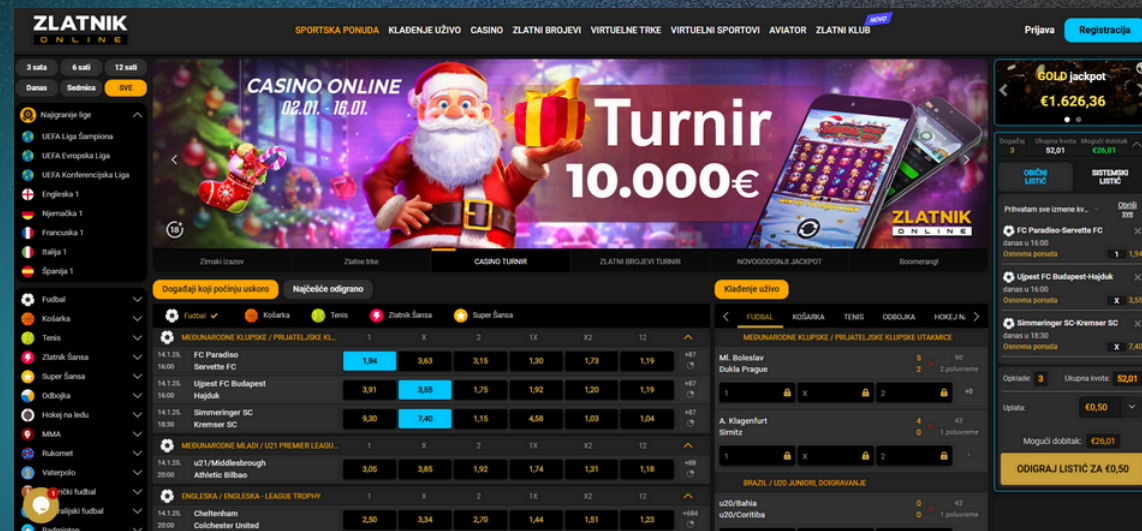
ZLATNIK ONLINE

SPORTSKA PONUDA KLAĐENJE UŽIVO CASINO ZLATNI BROJEVI VIRTUELNE TRKE VIRTUELNI SPORTOVI AVIATOR ZLATNI KLUB NOVO Prijava Registracija

3 sata 6 sati 12 sati
Danas Sedmica SVE

Najigranije lige
UEFA Liga Šampiona
UEFA Evropska Liga
UEFA Konferencijska Liga
Engleska 1
Njemačka 1
Francuska 1
Italija 1
Španija 1

Fudbal
Košarka
Tenis
Zlatnik Šansa
Super Šansa
Odbojka
Hokej na ledu
MMA
Rukomet
Vaterpolo
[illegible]ički fudbal
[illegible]raljski fudbal
Badminton

CASINO ONLINE 02.01. - 16.01.
Turnir 10.000€
ZLATNIK ONLINE
18

Zimski izazov | Zlatne trke | CASINO TURNIR | ZLATNI BROJEVI TURNIR | NOVOGODISNJI JACKPOT | Boomerang!

Događaji koji počinju uskoro | Najčešće odigrano

Fudbal Košarka Tenis Zlatnik Šansa Super Šansa

MEĐUNARODNE KLUPSKE / PRIJATELJSKE KL... 1 X 2 1X X2 12

| | | 1 | X | 2 | 1X | X2 | 12 | |
|---|---|---|---|---|---|---|---|---|
| 14.1.25. 16:00 | FC Paradiso Servette FC | 1,94 | 3,63 | 3,15 | 1,30 | 1,73 | 1,19 | +87 |
| 14.1.25. 16:00 | Ujpest FC Budapest Hajduk | 3,91 | 3,55 | 1,75 | 1,92 | 1,20 | 1,19 | +87 |
| 14.1.25. 16:30 | Simmeringer SC Kremser SC | 9,30 | 7,40 | 1,15 | 4,58 | 1,03 | 1,04 | +87 |

MEĐUNARODNE MLADI / U21 PREMIER LEAGU... 1 X 2 1X X2 12

| | | 1 | X | 2 | 1X | X2 | 12 | |
|---|---|---|---|---|---|---|---|---|
| 14.1.25. 20:00 | u21/Middlesbrough Athletic Bilbao | 3,05 | 3,85 | 1,92 | 1,74 | 1,31 | 1,18 | +88 |

ENGLESKA / ENGLESKA - LEAGUE TROPHY 1 X 2 1X X2 12

| | | 1 | X | 2 | 1X | X2 | 12 | |
|---|---|---|---|---|---|---|---|---|
| 14.1.25. 20:00 | Cheltenham Colchester United | 2,50 | 3,34 | 2,70 | 1,44 | 1,51 | 1,23 | +684 |

Klađenje uživo
FUDBAL KOŠARKA TENIS ODBOJKA HOKEJ N
MEĐUNARODNE KLUPSKE / PRIJATELJSKE KLUPSKE UTAKMICE
Ml. Boleslav 5 90'
Dukla Prague 2 2.poluvreme
1 X 2 +0
A. Klagenfurt 4 43'
Simitz 0 1.poluvreme
1 X 2 -
BRAZIL / U20 JUNIORI, DOIGRAVANJE
u20/Bahia 0 43'
u20/Coritiba 0 1.poluvreme

GOLD jackpot €1.626,36
Događaji 3 Ukupna kvota 52,01 Mogući dobitak €26,01
OBIČNI LISTIĆ SISTEMSKI LISTIĆ
Prihvatam sve izmene kv... Obriši sve
FC Paradiso-Servette FC danas u 16:00 Osnovna ponuda 1 1,94
Ujpest FC Budapest-Hajduk danas u 16:00 Osnovna ponuda X 3,55
Simmeringer SC-Kremser SC danas u 16:30 Osnovna ponuda X 7,40
Opklade: 3 Ukupna kvota: 52,01
Uplata: €0,50
Mogući dobitak: €26,01
ODIGRAJ LISTIĆ ZA €0,50